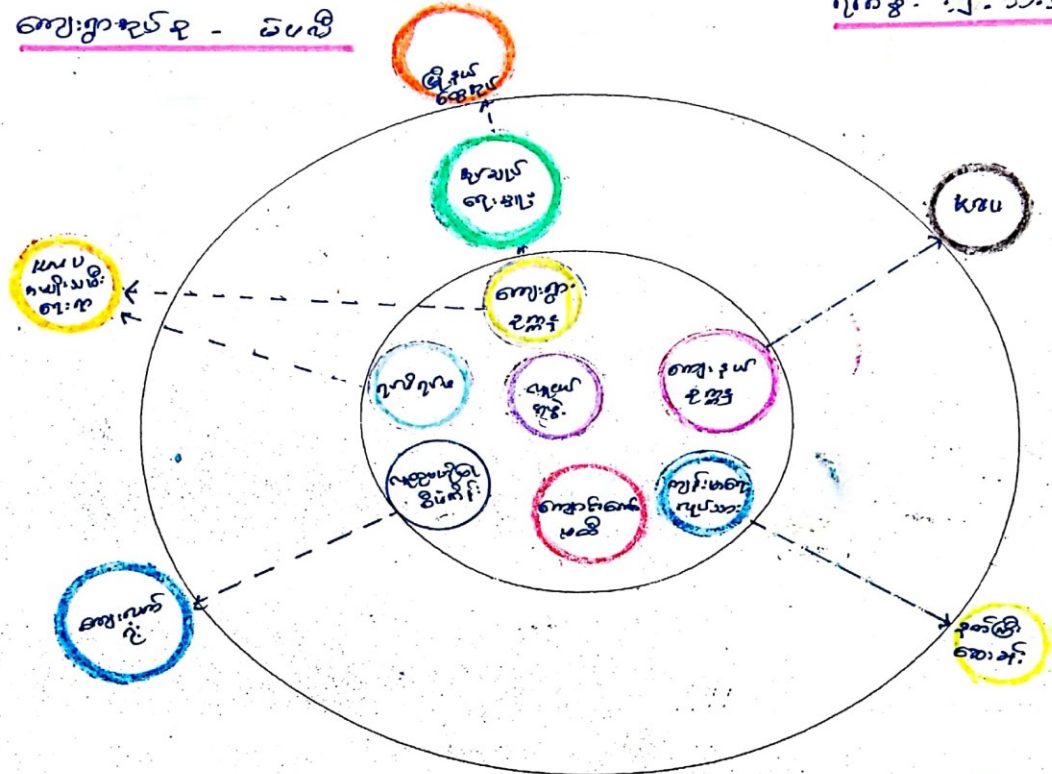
ကျေးရွာအုပ်စု - မဲပလီ

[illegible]

မြို့နယ် ဆေးရုံ

ကျေးလက် ဆေးပေးခန်း

ကျေးရွာ ဥက္ကဋ္ဌ

ကျေးရွာ ကော်မီတီ

လူကြီး

ဘုန်းကြီး

ကျေးရွာ ဆရာ

သားဆက်ခြား

ဆေးဝါး

ကျောင်းအုပ် ဆရာ

အမျိုးသမီး အသင်း

ကျေးလက် တိုး

ရွာလူကြီး

မြို့နယ် ဆေးမှူး